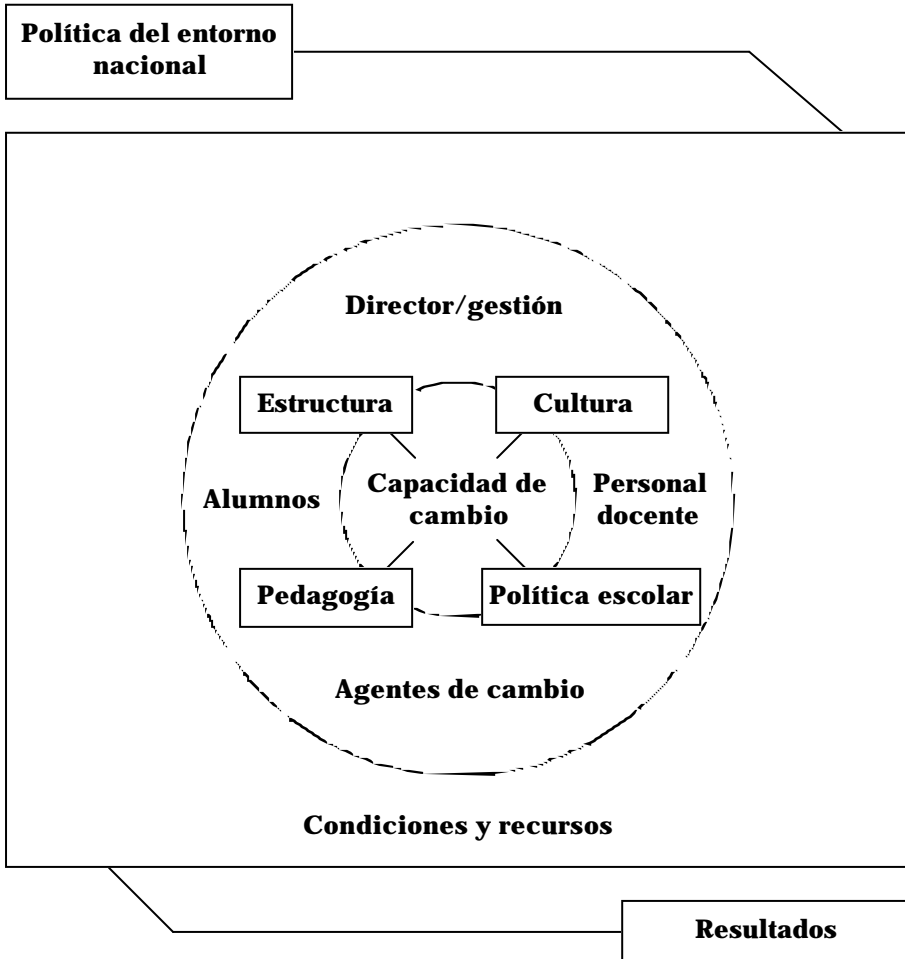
Política del entorno nacional

Director/gestión

Estructura

Cultura

Alumnos

Capacidad de cambio

Personal docente

Pedagogía

Política escolar

Agentes de cambio

Condiciones y recursos

Resultados